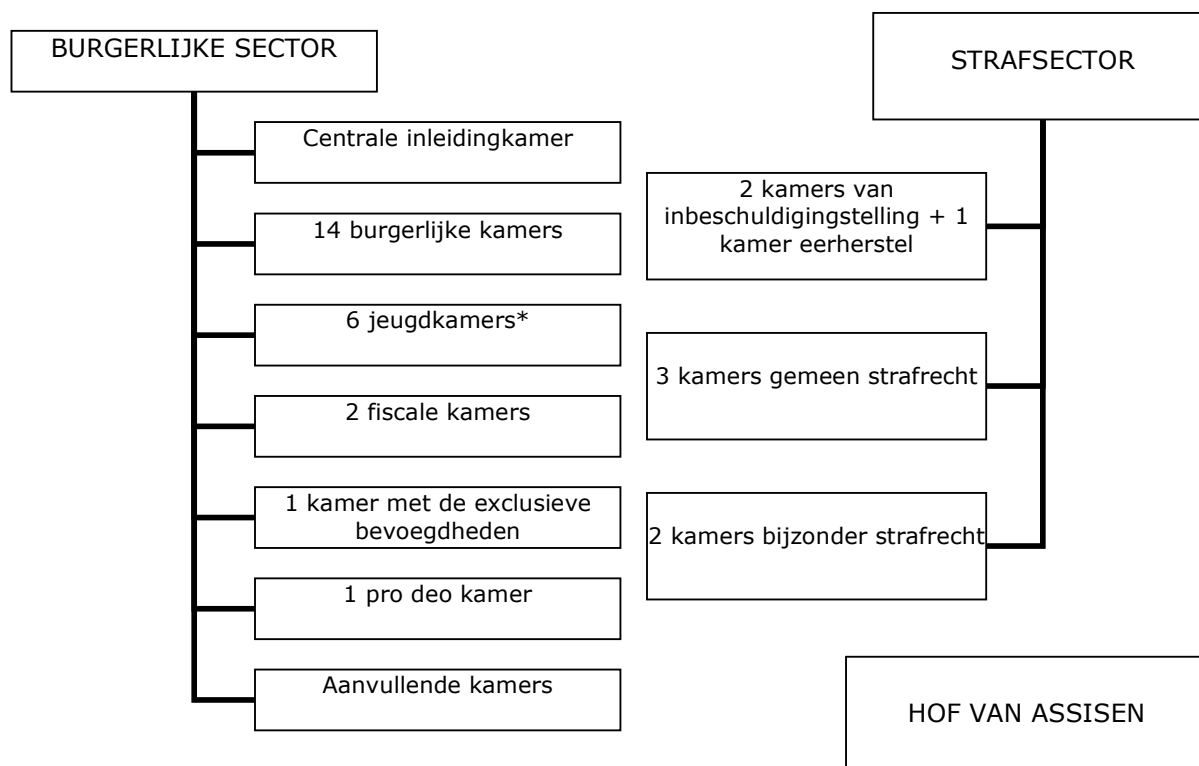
BURGERLIJKE SECTOR

Centrale inleidingkamer

14 burgerlijke kamers

6 jeugdkamers*

2 fiscale kamers

1 kamer met de exclusieve bevoegdheden

1 pro deo kamer

Aanvullende kamers

STRAFSECTOR

2 kamers van inbeschuldigingstelling + 1 kamer eerherstel

3 kamers gemeen strafrecht

2 kamers bijzonder strafrecht

HOF VAN ASSISEN